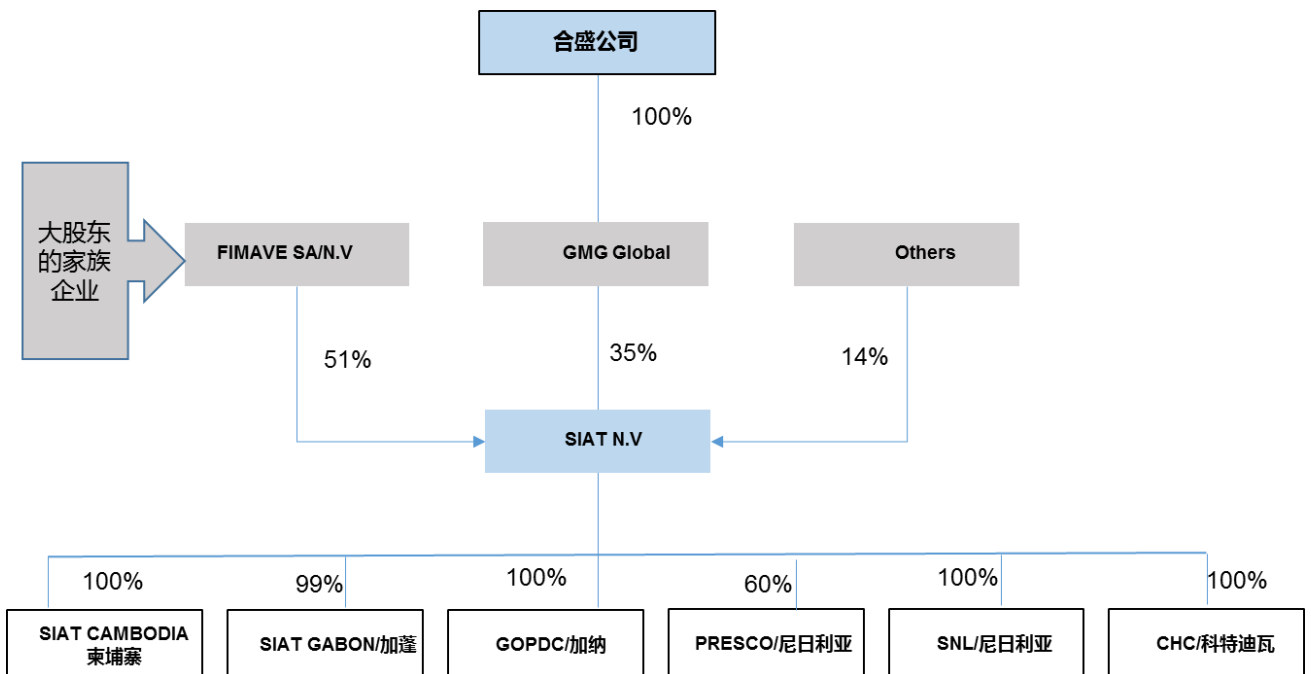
合盛公司

100%

大股东的家族企业

FIMAVE SA/N.V

GMG Global

Others

51%

35%

14%

SIAT N.V

100%

99%

100%

60%

100%

100%

SIAT CAMBODIA柬埔寨

SIAT GABON/加蓬

GOPDC/加纳

PRESCO/尼日利亚

SNL/尼日利亚

CHC/科特迪瓦